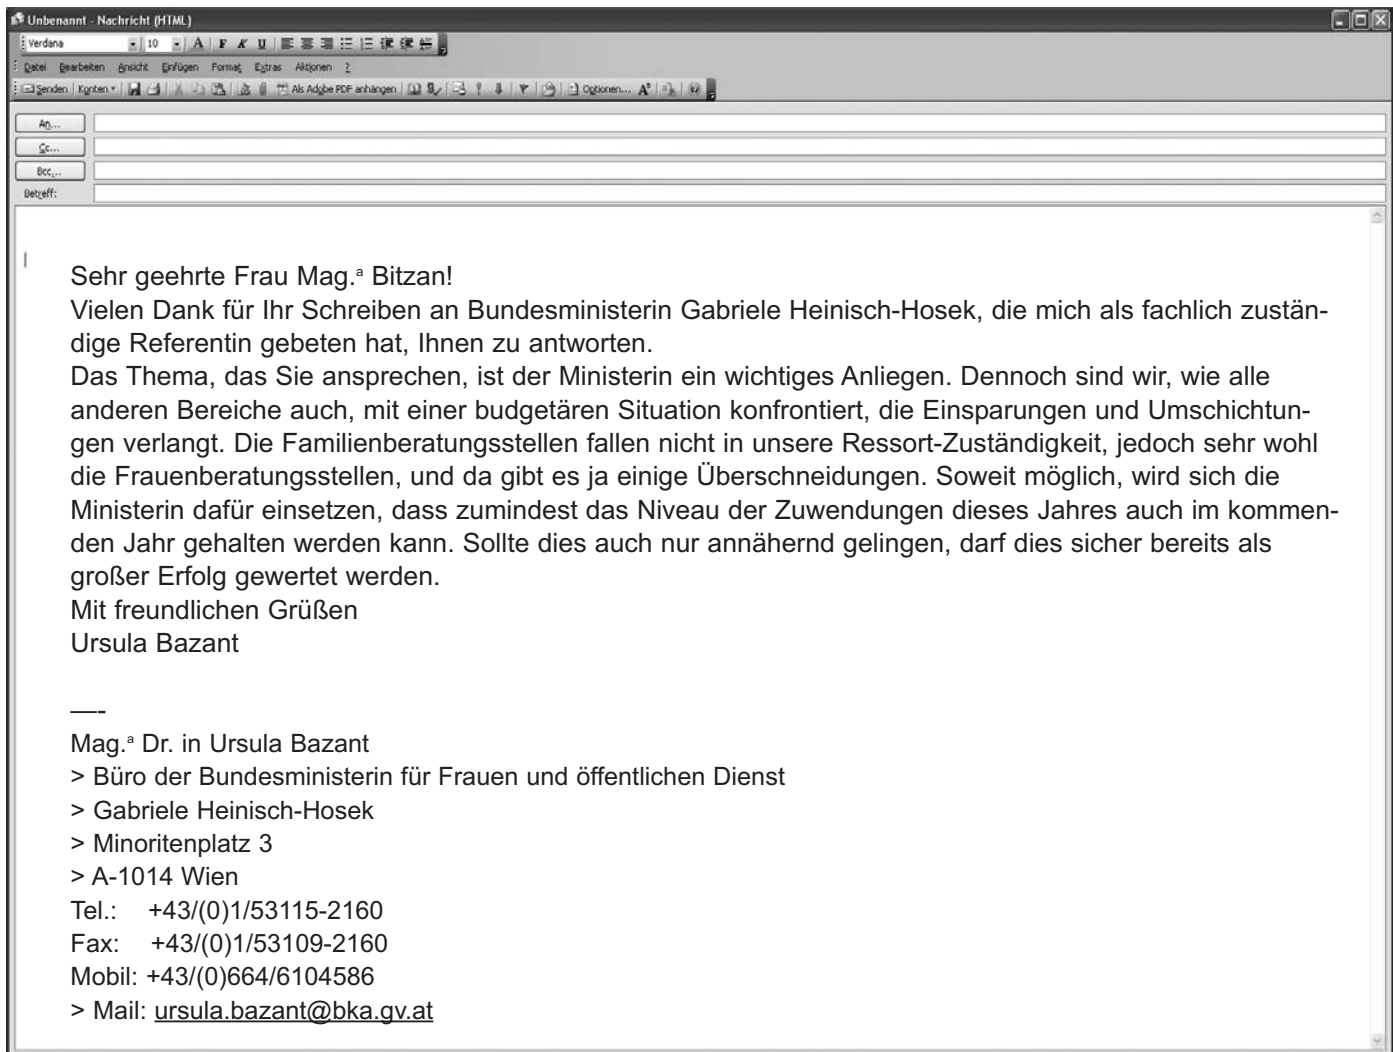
Unbenannt - Nachricht (HTML)

Verdana 10

Datei Bearbeiten Ansicht Einfügen Format Extras Aktionen ?

Senden Konten Als Adobe PDF anhängen Optionen...

An...
Cc...
Bcc...
Betreff:

Sehr geehrte Frau Mag.ª Bitzan!
Vielen Dank für Ihr Schreiben an Bundesministerin Gabriele Heinisch-Hosek, die mich als fachlich zuständige Referentin gebeten hat, Ihnen zu antworten.
Das Thema, das Sie ansprechen, ist der Ministerin ein wichtiges Anliegen. Dennoch sind wir, wie alle anderen Bereiche auch, mit einer budgetären Situation konfrontiert, die Einsparungen und Umschichtungen verlangt. Die Familienberatungsstellen fallen nicht in unsere Ressort-Zuständigkeit, jedoch sehr wohl die Frauenberatungsstellen, und da gibt es ja einige Überschneidungen. Soweit möglich, wird sich die Ministerin dafür einsetzen, dass zumindest das Niveau der Zuwendungen dieses Jahres auch im kommenden Jahr gehalten werden kann. Sollte dies auch nur annähernd gelingen, darf dies sicher bereits als großer Erfolg gewertet werden.
Mit freundlichen Grüßen
Ursula Bazant

—-
Mag.ª Dr. in Ursula Bazant
> Büro der Bundesministerin für Frauen und öffentlichen Dienst
> Gabriele Heinisch-Hosek
> Minoritenplatz 3
> A-1014 Wien
Tel.: +43/(0)1/53115-2160
Fax: +43/(0)1/53109-2160
Mobil: +43/(0)664/6104586
> Mail: ursula.bazant@bka.gv.at